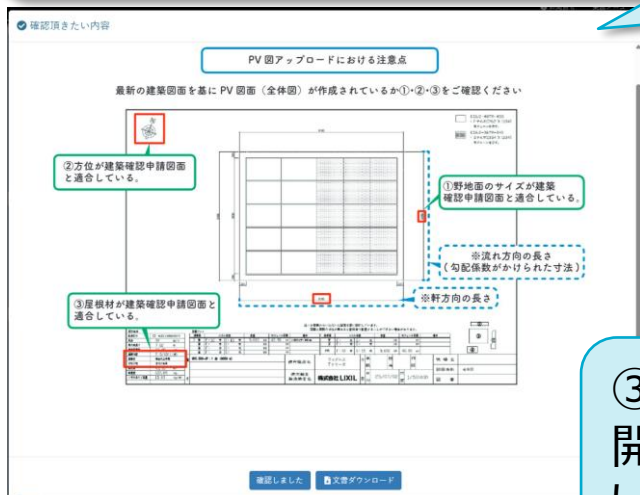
確認頂きたい内容

PV 図アップロードにおける注意点

最新の建築図面を基に PV 図面（全体図）が作成されているか①・②・③をご確認ください

②方位が建築確認申請図面と適合している。

①野地面のサイズが建築確認申請図面と適合している。

※流れ方向の長さ（勾配係数がかけられた寸法）

※軒方向の長さ

③屋根材が建築確認申請図面と適合している。

株式会社LIXIL

確認しました　文書ダウンロード

③
開
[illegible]